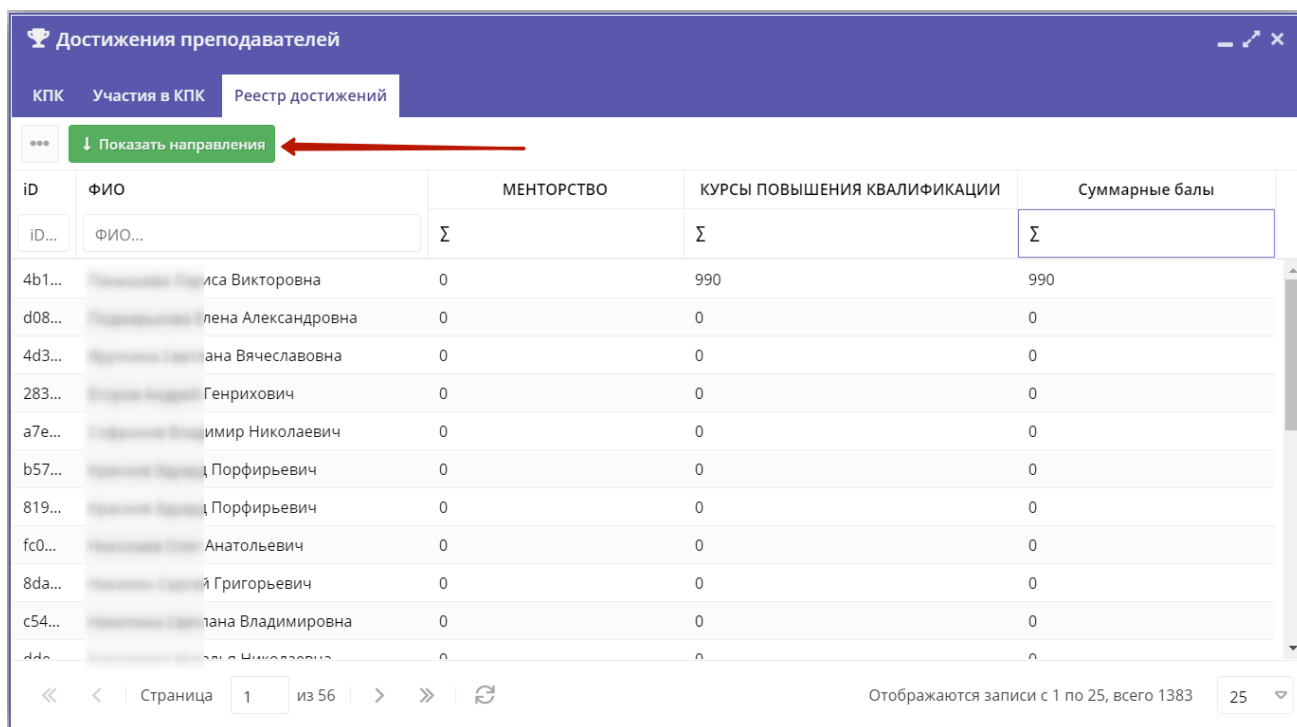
Достижения преподавателей

КПК | Участия в КПК | Реестр достижений

Показать направления

| iD | ФИО | МЕНТОРСТВО | КУРСЫ ПОВЫШЕНИЯ КВАЛИФИКАЦИИ | Суммарные балы |
|---|---|---|---|---|
| iD... | ФИО... | Σ | Σ | Σ |
| 4b1... | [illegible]иса Викторовна | 0 | 990 | 990 |
| d08... | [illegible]лена Александровна | 0 | 0 | 0 |
| 4d3... | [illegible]ана Вячеславовна | 0 | 0 | 0 |
| 283... | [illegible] Генрихович | 0 | 0 | 0 |
| a7e... | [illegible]имир Николаевич | 0 | 0 | 0 |
| b57... | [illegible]д Порфирьевич | 0 | 0 | 0 |
| 819... | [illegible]д Порфирьевич | 0 | 0 | 0 |
| fc0... | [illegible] Анатольевич | 0 | 0 | 0 |
| 8da... | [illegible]й Григорьевич | 0 | 0 | 0 |
| c54... | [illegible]ана Владимировна | 0 | 0 | 0 |
| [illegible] | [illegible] | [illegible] | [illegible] | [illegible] |

Страница 1 из 56

Отображаются записи с 1 по 25, всего 1383 | 25